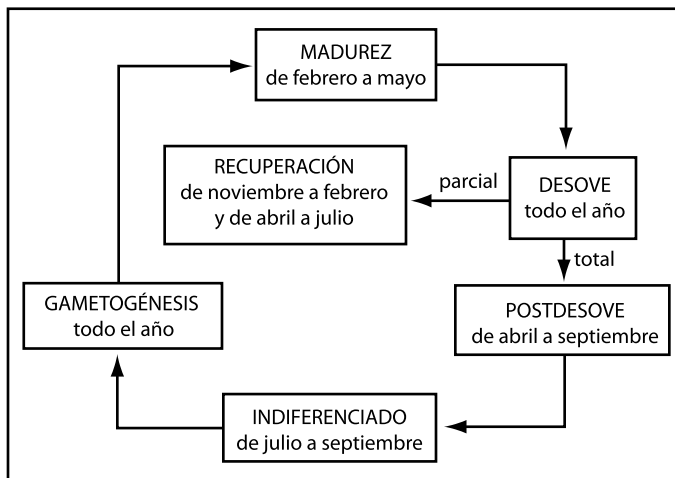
MADUREZ
de febrero a mayo

RECUPERACIÓN
de noviembre a febrero
y de abril a julio

parcial

DESOVE
todo el año

total

GAMETOGÉNESIS
todo el año

POSTDESOVE
de abril a septiembre

INDIFERENCIADO
de julio a septiembre